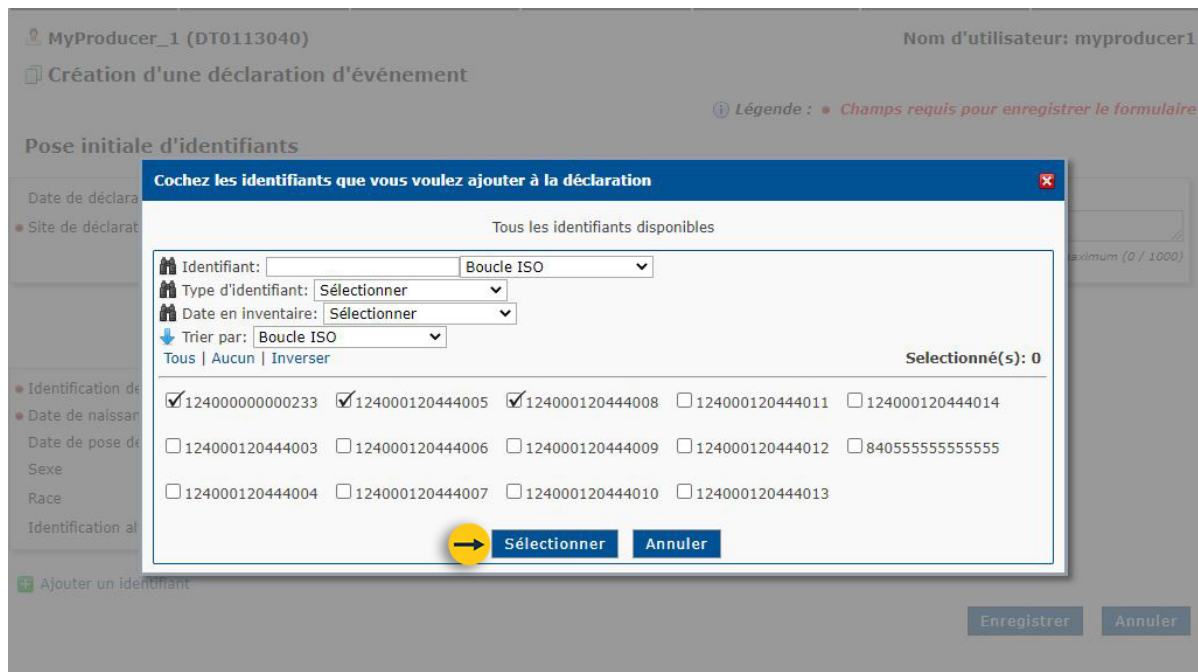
MyProducer_1 (DT0113040)

Nom d'utilisateur: myproducer1

Création d'une déclaration d'événement

Légende : • Champs requis pour enregistrer le formulaire

Pose initiale d'identifiants

Date de déclara

• Site de déclarat

maximum (0 / 1000)

• Identification de

• Date de naissan

Date de pose de

Sexe

Race

Identification al

Cochez les identifiants que vous voulez ajouter à la déclaration

Tous les identifiants disponibles

Identifiant: Boucle ISO

Type d'identifiant: Sélectionner

Date en inventaire: Sélectionner

Trier par: Boucle ISO

Tous | Aucun | Inverser

Selectionné(s): 0

| | | | | |
|---|---|---|---|---|
| ☑124000000000233 | ☑124000120444005 | ☑124000120444008 | ☐124000120444011 | ☐124000120444014 |
| ☐124000120444003 | ☐124000120444006 | ☐124000120444009 | ☐124000120444012 | ☐840555555555555 |
| ☐124000120444004 | ☐124000120444007 | ☐124000120444010 | ☐124000120444013 | |

Sélectionner Annuler

Ajouter un identifiant

Enregistrer Annuler